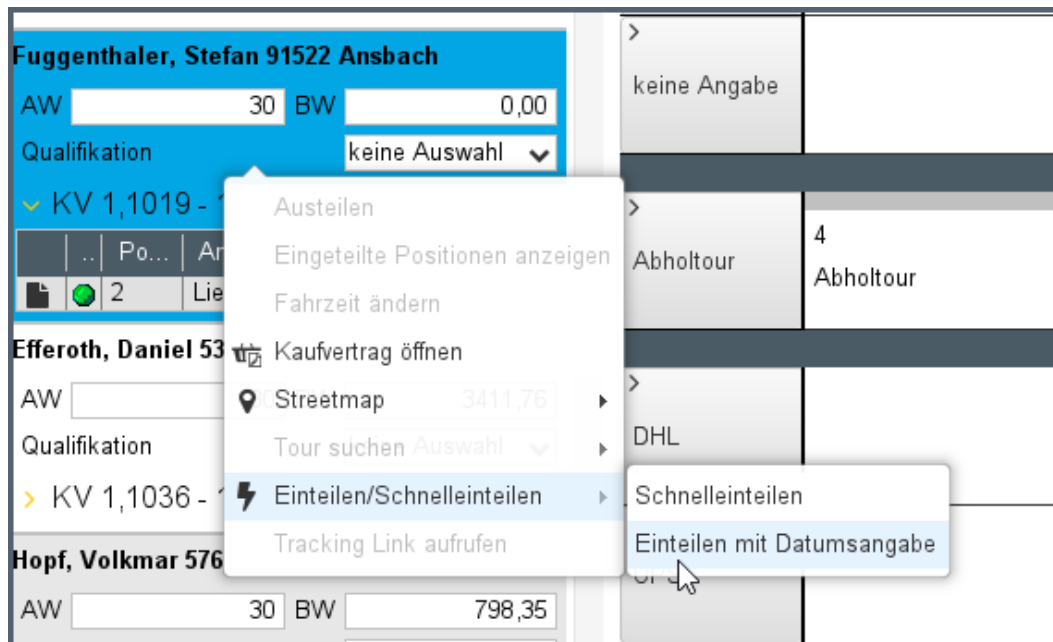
Fuggenthaler, Stefan 91522 Ansbach

AW 30 BW 0,00

Qualifikation keine Auswahl

KV 1,1019 - 1

.. | Po... | An

2 | Lie

Efferoth, Daniel 53

AW 3411,76

Qualifikation Auswahl

KV 1,1036 - 1

Hopf, Volkmar 576

AW 30 BW 798,35

Austeilen
Eingeteilte Positionen anzeigen
Fahrzeit ändern
Kaufvertrag öffnen
Streetmap
Tour suchen
Einteilen/Schnelleinteilen
Tracking Link aufrufen

Schnelleinteilen
Einteilen mit Datumsangabe

>
keine Angabe

>
Abholtour

4
Abholtour

>
DHL

UPS